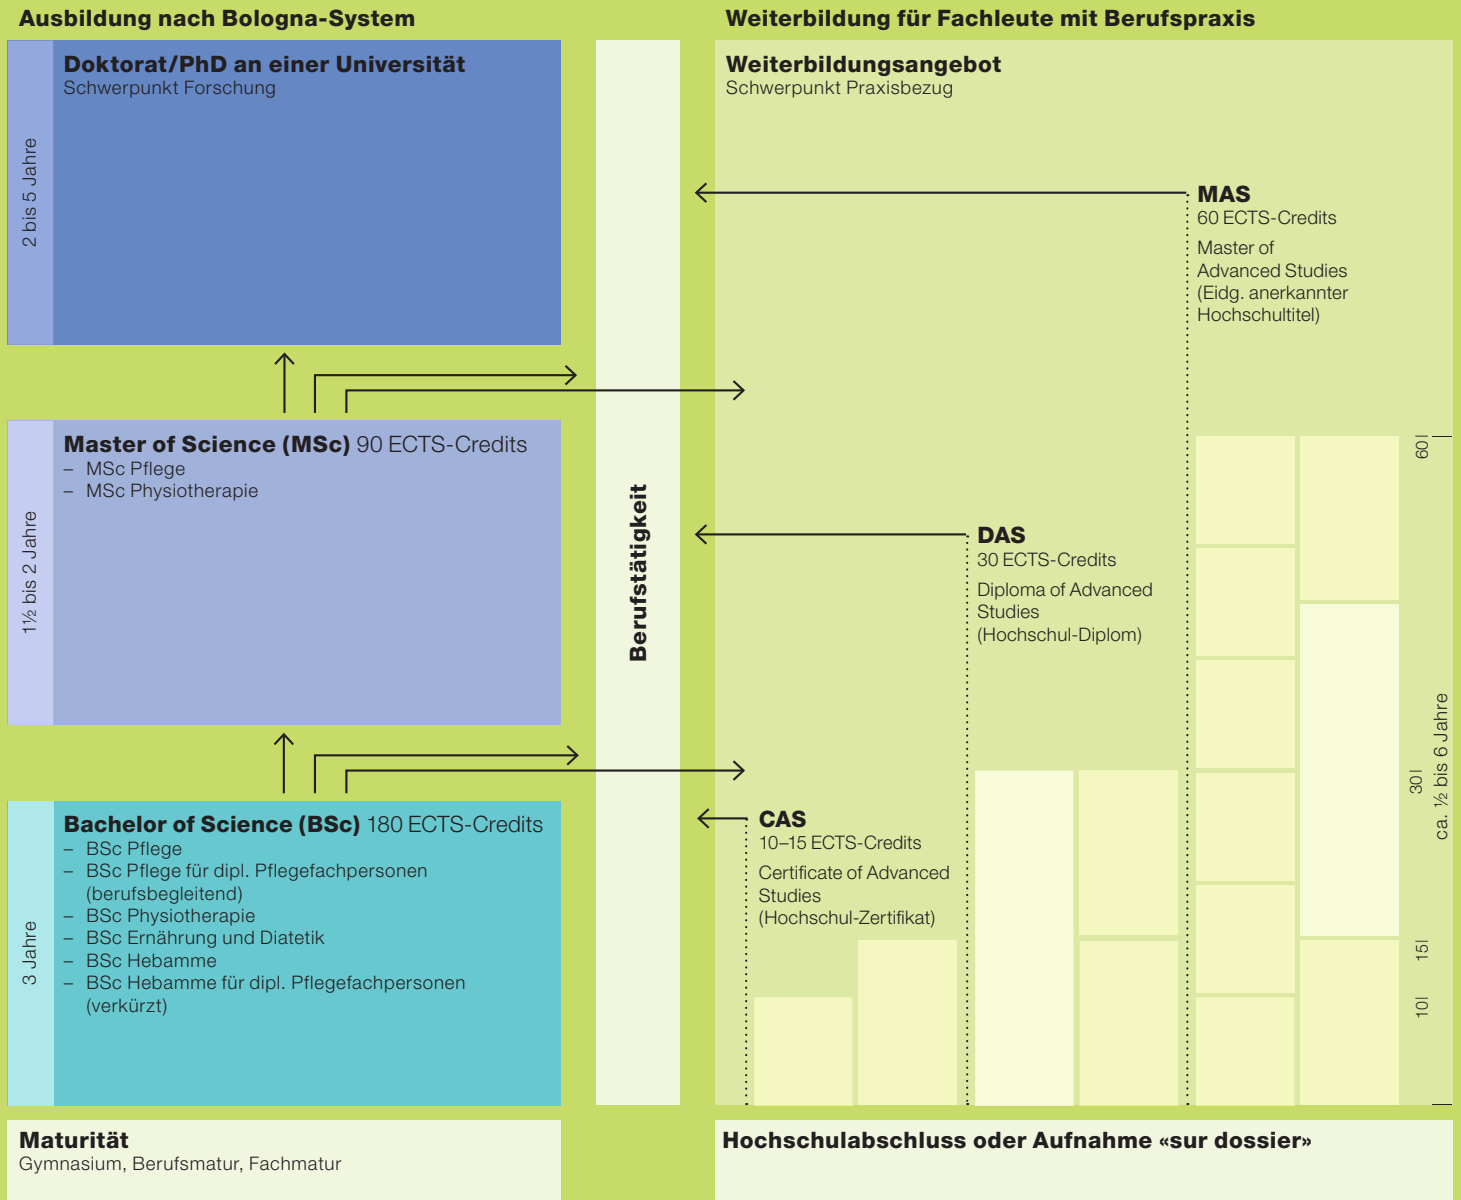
Ausbildung nach Bologna-System

Weiterbildung für Fachleute mit Berufspraxis

2 bis 5 Jahre

Doktorat/PhD an einer Universität
Schwerpunkt Forschung

Weiterbildungsangebot
Schwerpunkt Praxisbezug

MAS
60 ECTS-Credits
Master of Advanced Studies (Eidg. anerkannter Hochschultitel)

1½ bis 2 Jahre

Master of Science (MSc) 90 ECTS-Credits
– MSc Pflege
– MSc Physiotherapie

Berufstätigkeit

DAS
30 ECTS-Credits
Diploma of Advanced Studies (Hochschul-Diplom)

60

30

15

10

ca. ½ bis 6 Jahre

3 Jahre

Bachelor of Science (BSc) 180 ECTS-Credits
– BSc Pflege
– BSc Pflege für dipl. Pflegefachpersonen (berufsbegleitend)
– BSc Physiotherapie
– BSc Ernährung und Diatetik
– BSc Hebamme
– BSc Hebamme für dipl. Pflegefachpersonen (verkürzt)

CAS
10–15 ECTS-Credits
Certificate of Advanced Studies (Hochschul-Zertifikat)

Maturität
Gymnasium, Berufsmatur, Fachmatur

Hochschulabschluss oder Aufnahme «sur dossier»